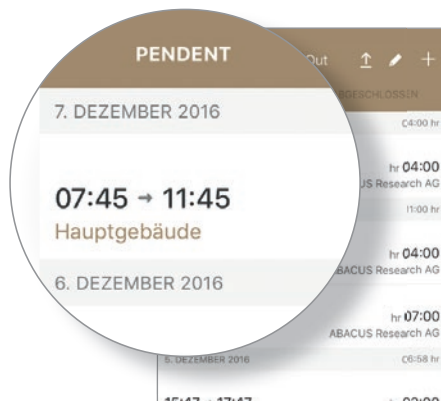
PENDENT
7. DEZEMBER 2016
07:45 → 11:45
Hauptgebäude
6. DEZEMBER 2016

Out
ABGESCHLOSSEN
04:00 hr
hr 04:00
US Research AG
11:00 hr
hr 04:00
ABACUS Research AG
hr 07:00
ABACUS Research AG
5. DEZEMBER 2016
06:58 hr
15:47 → 17:47
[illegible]